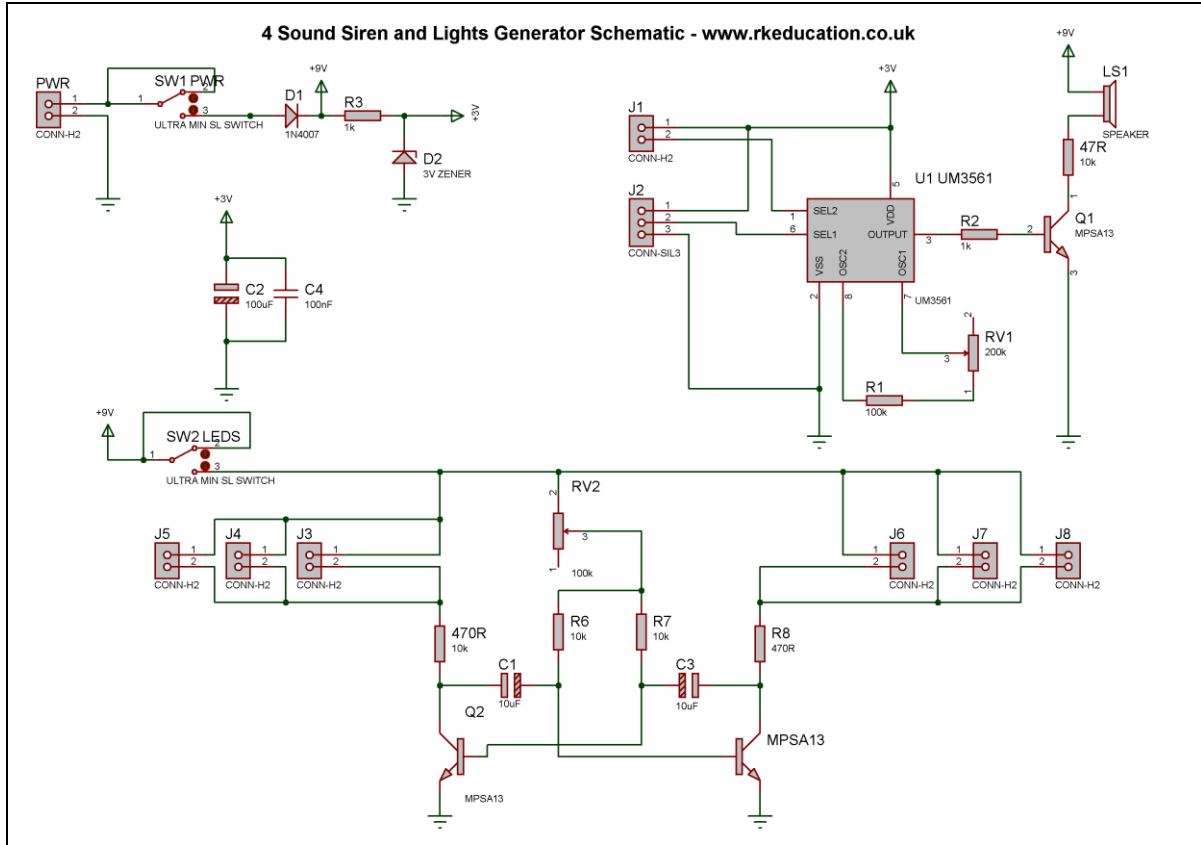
4 Sound Siren and Lights Generator Schematic - www.rkeducation.co.uk

PWR
1
2
CONN-H2

SW1 PWR
1
2
3
ULTRA MIN SL SWITCH

D1
1N4007

+9V

R3
1k

+3V

D2
3V ZENER

+3V

C2
100uF

C4
100nF

J1
1
2
CONN-H2

J2
1
2
3
CONN-SIL3

+3V

U1 UM3561
1 SEL2
6 SEL1
VDD 5
OUTPUT 3
VSS 2
OSC2 8
OSC1 7
UM3561

R2
1k

+9V

LS1
SPEAKER

47R
10k

Q1
MPSA13
1
2
3

RV1
200k
2
3
1

R1
100k

+9V

SW2 LEDS
1
2
3
ULTRA MIN SL SWITCH

RV2
2
3
1
100k

J5
1
2
CONN-H2

J4
1
2
CONN-H2

J3
1
2
CONN-H2

J6
1
2
CONN-H2

J7
1
2
CONN-H2

J8
1
2
CONN-H2

470R
10k

R6
10k

R7
10k

R8
470R

C1
10uF

C3
10uF

Q2
MPSA13

MPSA13